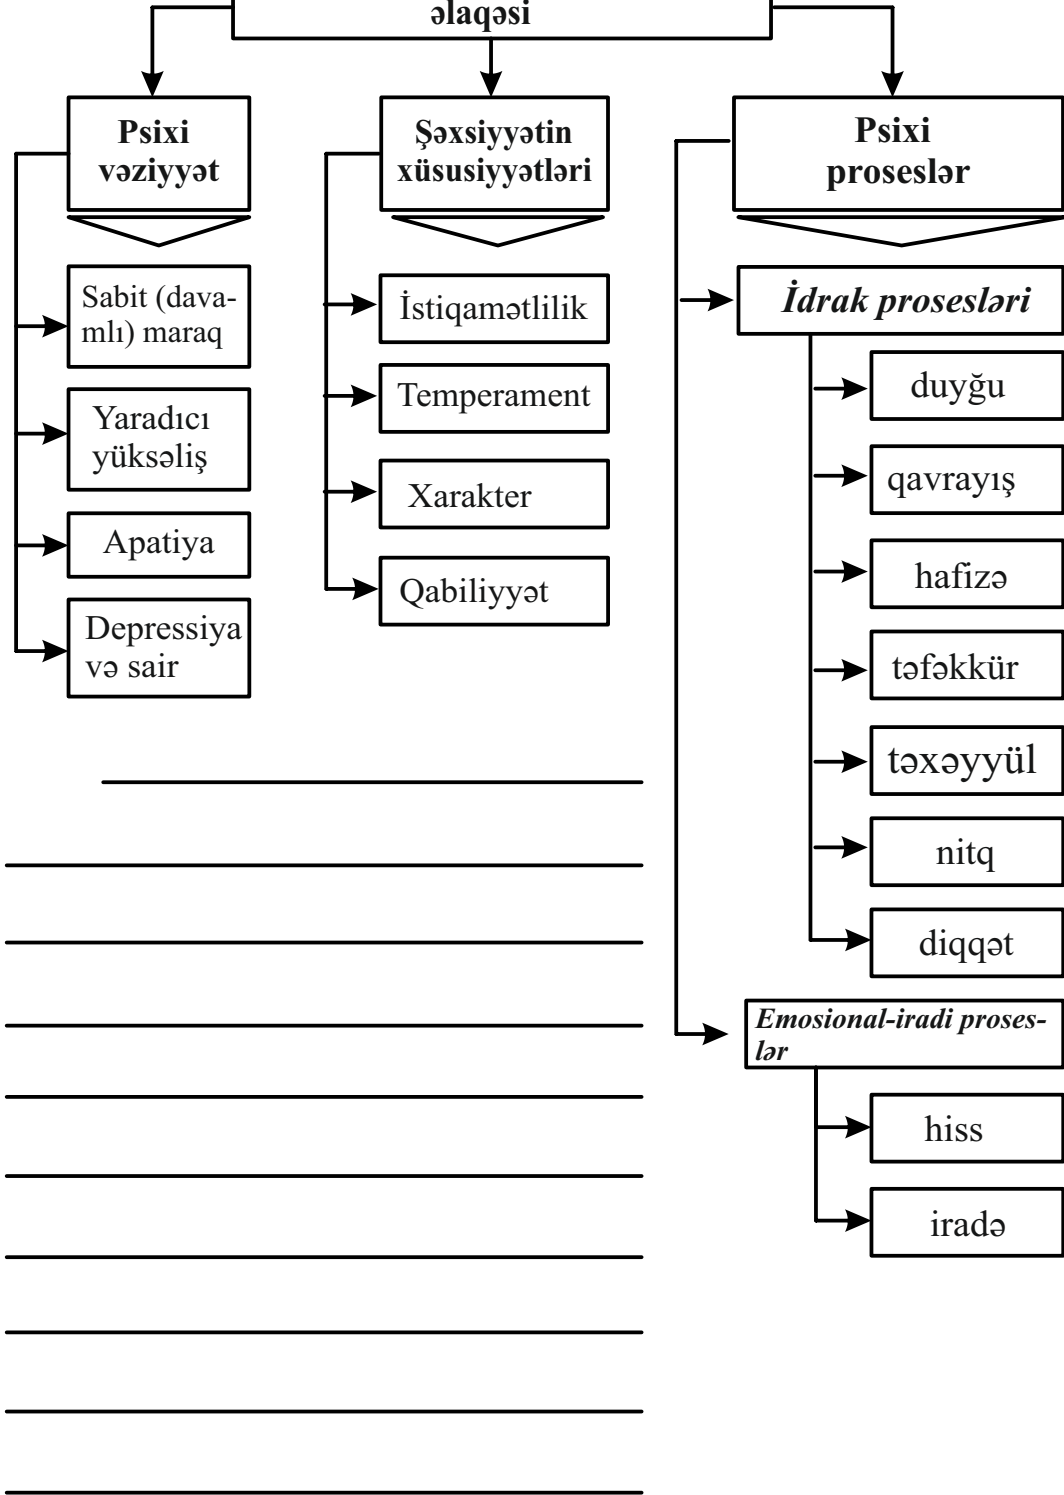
əlaqəsi

Psixi vəziyyət

Sabit (davamlı) maraq

Yaradıcı yüksəliş

Apatiya

Depressiya və sair

Şəxsiyyətin xüsusiyyətləri

İstiqamətlilik

Temperament

Xarakter

Qabiliyyət

Psixi proseslər

İdrak prosesləri

duyğu

qavrayış

hafizə

təfəkkür

təxəyyül

nitq

diqqət

Emosional-iradi proseslər

hiss

iradə